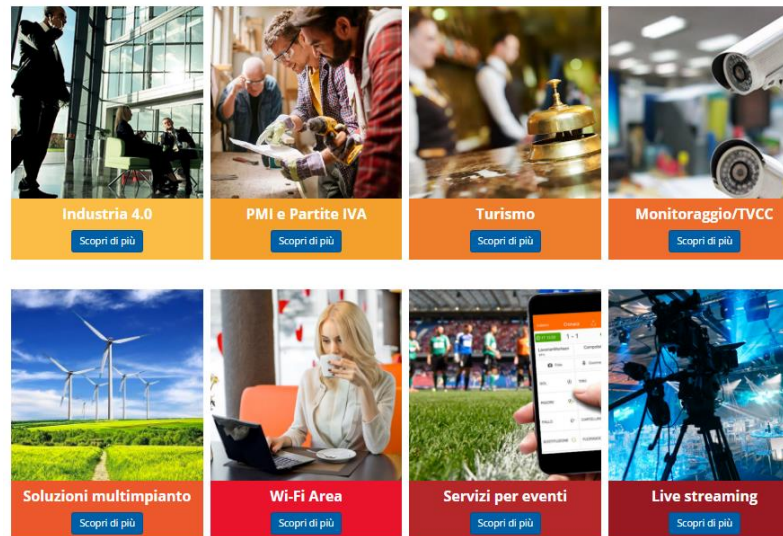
Industria 4.0
Scopri di più

PMI e Partite IVA
Scopri di più

Turismo
Scopri di più

Monitoraggio/TVCC
Scopri di più

Soluzioni multimpianto
Scopri di più

Wi-Fi Area
Scopri di più

Servizi per eventi
Scopri di più

Live streaming
Scopri di più